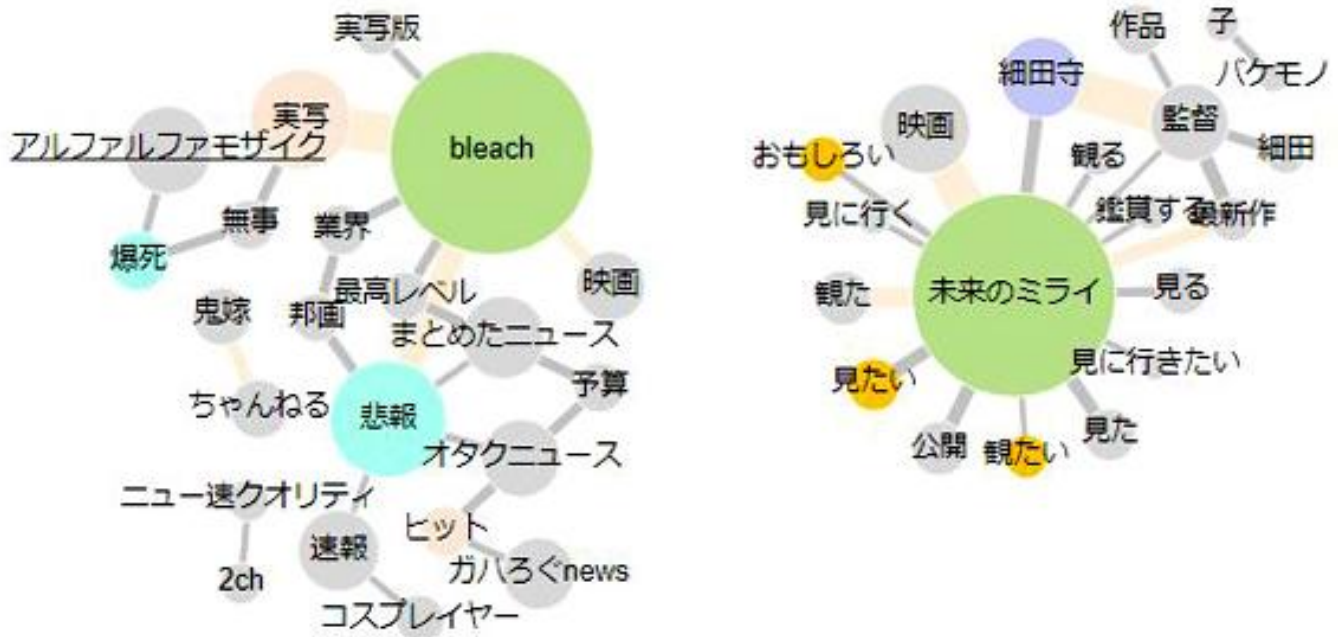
実写版
実写
bleach
アルファルファモザイク
無事
業界
爆死
最高レベル
映画
鬼嫁
邦画
まとめたニュース
予算
ちゃんねる
悲報
オタクニュース
ニュー速クオリティ
ヒット
速報
ガハろぐnews
2ch
コスプレイヤー

作品
子
バケモノ
細田守
監督
映画
細田
おもしろい
観る
見に行く
鑑賞する
最新作
観た
未来のミライ
見る
見に行きたい
見たい
公開
観たい
見た